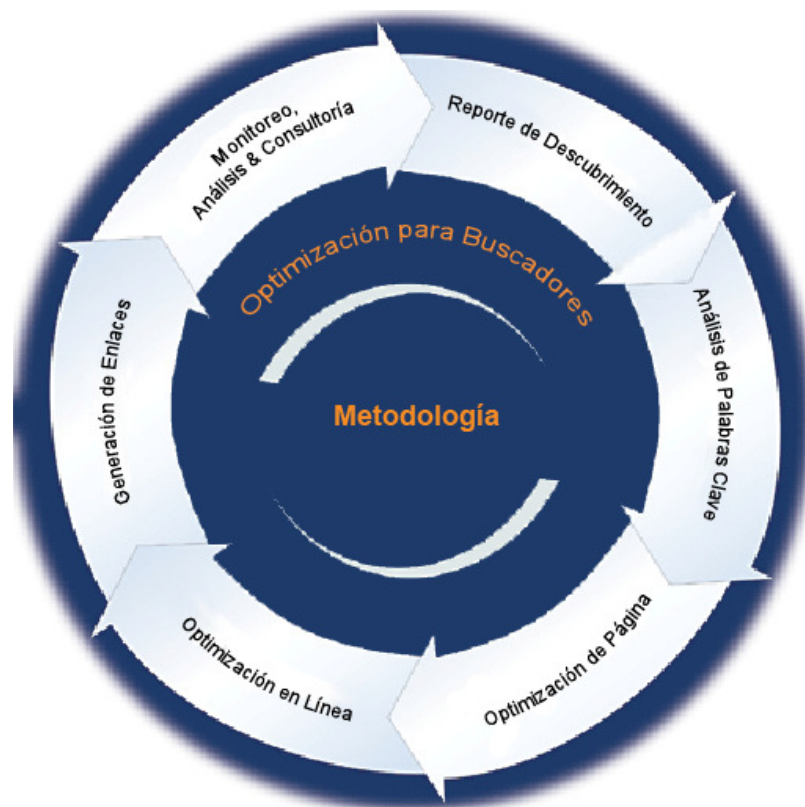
Optimización para Buscadores

Metodología

Reporte de Descubrimiento

Análisis de Palabras Clave

Optimización de Página

Optimización en Línea

Generación de Enlaces

Monitoreo, Análisis & Consultoría